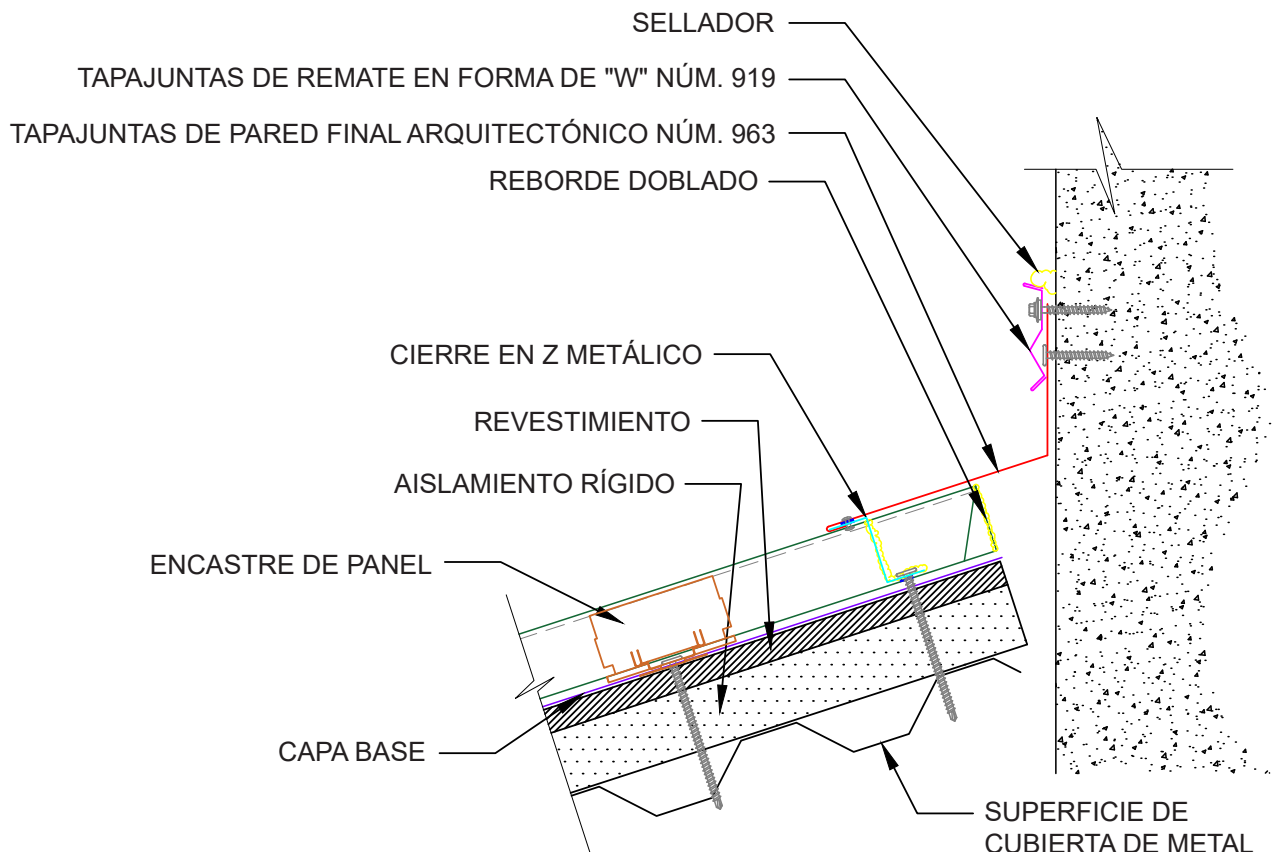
SELLADOR

TAPAJUNTAS DE REMATE EN FORMA DE "W" NÚM. 919

TAPAJUNTAS DE PARED FINAL ARQUITECTÓNICO NÚM. 963

REBORDE DOBLADO

CIERRE EN Z METÁLICO

REVESTIMIENTO

AISLAMIENTO RÍGIDO

ENCASTRE DE PANEL

CAPA BASE

SUPERFICIE DE CUBIERTA DE METAL